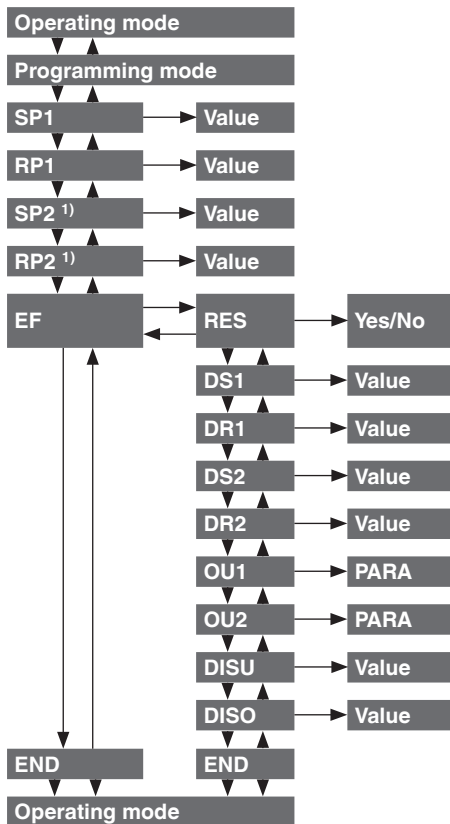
Operating mode

Programming mode

SP1

Value

RP1

Value

SP2 $^{1)}$

Value

RP2 $^{1)}$

Value

EF

RES

Yes/No

DS1

Value

DR1

Value

DS2

Value

DR2

Value

OU1

PARA

OU2

PARA

DISU

Value

DISO

Value

END

END

Operating mode